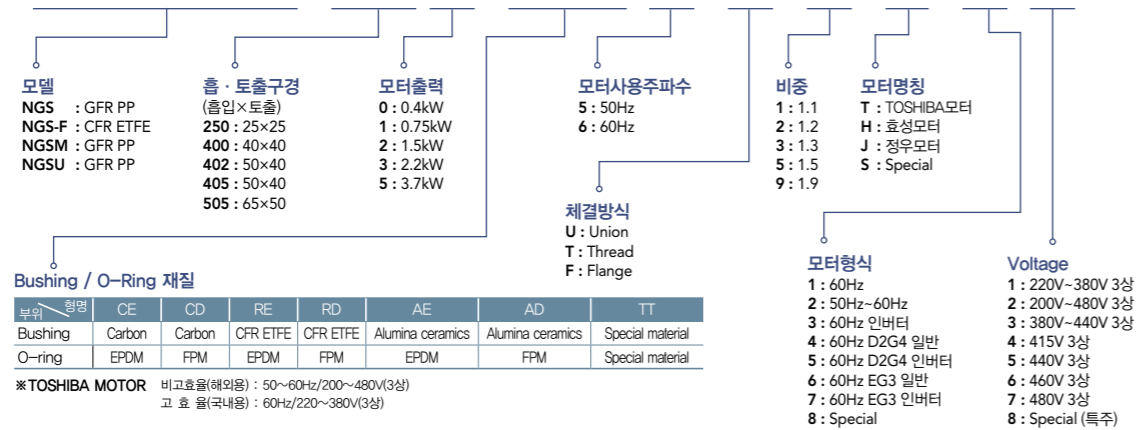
모델
NGS : GFR PP
NGS-F : CFR ETFE
NGSM : GFR PP
NGSU : GFR PP

흡 · 토출구경
(흡입×토출)
250 : 25×25
400 : 40×40
402 : 50×40
405 : 50×40
505 : 65×50

모터출력
0 : 0.4kW
1 : 0.75kW
2 : 1.5kW
3 : 2.2kW
5 : 3.7kW

모터사용주파수
5 : 50Hz
6 : 60Hz

체결방식
U : Union
T : Thread
F : Flange

비중
1 : 1.1
2 : 1.2
3 : 1.3
5 : 1.5
9 : 1.9

모터명칭
T : TOSHIBA모터
H : 효성모터
J : 정우모터
S : Special

Bushing / O-Ring 재질

| 부위 \ 형명 | CE | CD | RE | RD | AE | AD | TT |
|---|---|---|---|---|---|---|---|
| Bushing | Carbon | Carbon | CFR ETFE | CFR ETFE | Alumina ceramics | Alumina ceramics | Special material |
| O-ring | EPDM | FPM | EPDM | FPM | EPDM | FPM | Special material |

※TOSHIBA MOTOR 비고효율(해외용) : 50~60Hz/200~480V(3상)
고 효 율(국내용) : 60Hz/220~380V(3상)

모터형식
1 : 60Hz
2 : 50Hz~60Hz
3 : 60Hz 인버터
4 : 60Hz D2G4 일반
5 : 60Hz D2G4 인버터
6 : 60Hz EG3 일반
7 : 60Hz EG3 인버터
8 : Special

Voltage
1 : 220V~380V 3상
2 : 200V~480V 3상
3 : 380V~440V 3상
4 : 415V 3상
5 : 440V 3상
6 : 460V 3상
7 : 480V 3상
8 : Special (특주)